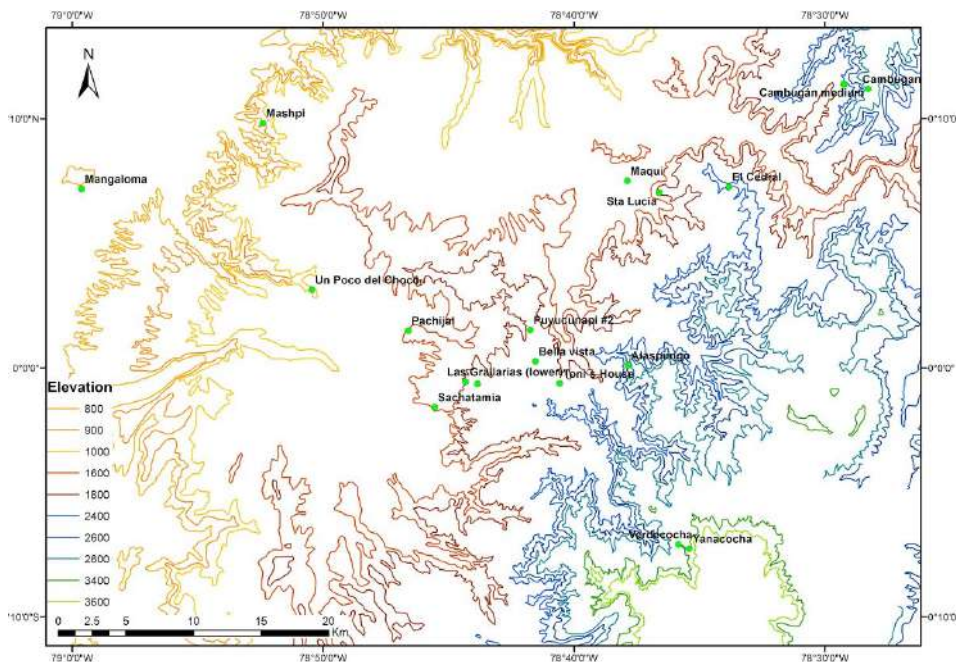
79°0'0"W
78°50'0"W
78°40'0"W
78°30'0"W

N

°10'0"N
0°10'0

Mashpi
Mangaloma
Cambugan medium
Cambugan
Maqui
Sta Lucia
El Cedral
Un Poco del Choco
Pachijal
Puyucunapi #2
Bella vista
Alaspungo
Las Grallarias (lower)
Toni's House
Sachatamia
Verdecocha
Yanacocha

0°0'0"
0°0'0

Elevation
800
900
1000
1600
1800
2400
2600
2800
3400
3600

0 2.5 5 10 15 20 Km

°10'0"S
0°10'0

79°0'0"W
78°50'0"W
78°40'0"W
78°30'0"W